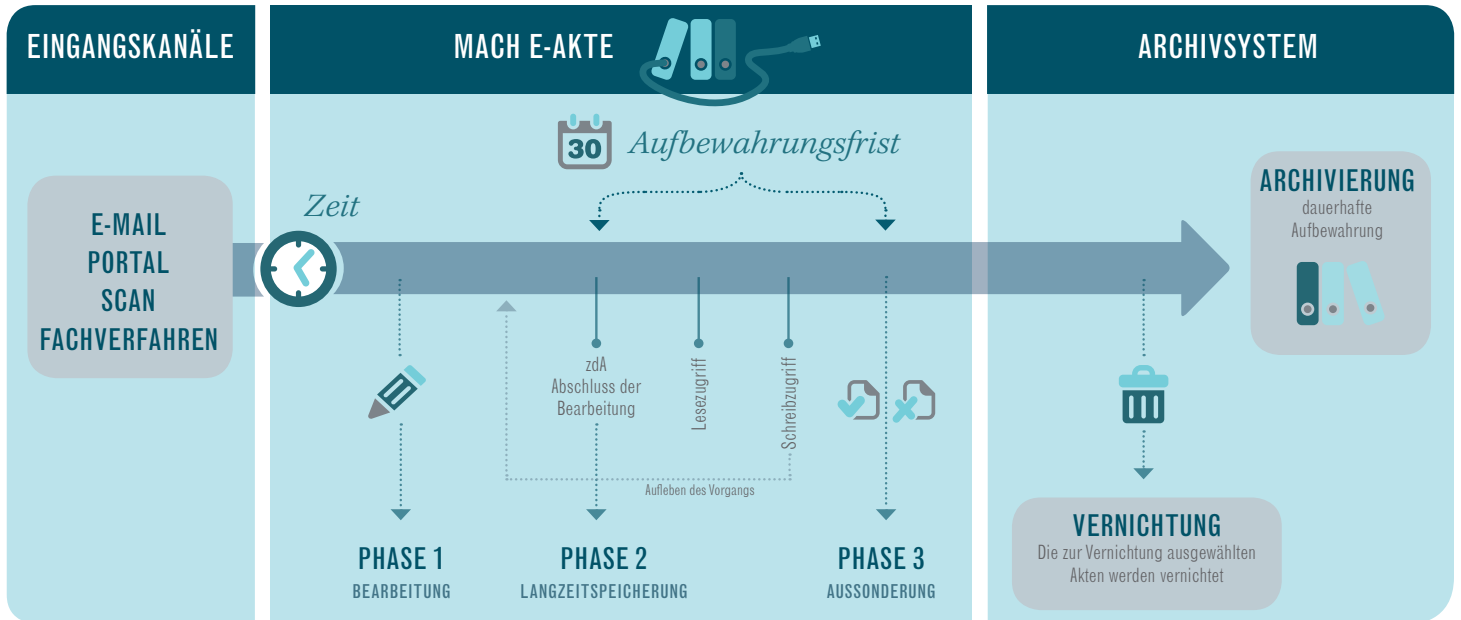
EINGANGSKANÄLE

MACH E-AKTE

ARCHIVSYSTEM

30 Aufbewahrungsfrist

Zeit

E-MAIL
PORTAL
SCAN
FACHVERFAHREN

ARCHIVIERUNG
dauerhafte Aufbewahrung

zdA
Abschluss der Bearbeitung

Lesezugriff

Schreibzugriff

Aufleben des Vorgangs

VERNICHTUNG
Die zur Vernichtung ausgewählten Akten werden vernichtet

PHASE 1
BEARBEITUNG

PHASE 2
LANGZEITSPEICHERUNG

PHASE 3
AUSSONDERUNG